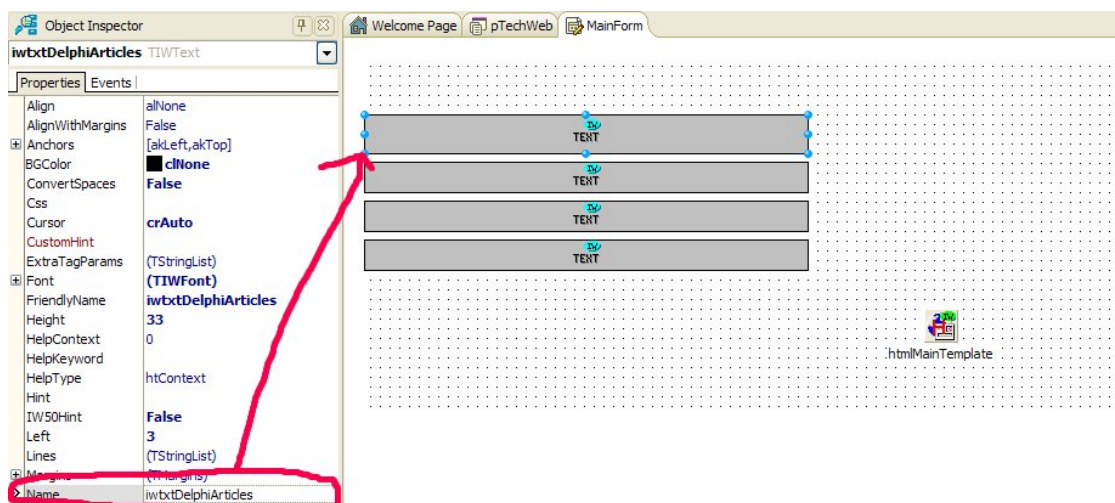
Object Inspector

iwtxtDelphiArticles TIWText

Properties | Events

| | |
|---|---|
| Align | alNone |
| AlignWithMargins | False |
| Anchors | [akLeft,akTop] |
| BGColor | clNone |
| ConvertSpaces | False |
| Css | |
| Cursor | crAuto |
| CustomHint | |
| ExtraTagParams | (TStringList) |
| Font | (TIWFont) |
| FriendlyName | iwtxtDelphiArticles |
| Height | 33 |
| HelpContext | 0 |
| HelpKeyword | |
| HelpType | htContext |
| Hint | |
| IW50Hint | False |
| Left | 3 |
| Lines | (TStringList) |
| Margins | (TMargins) |
| Name | iwtxtDelphiArticles |

Welcome Page | pTechWeb | MainForm

TEXT

TEXT

TEXT

TEXT

htmlMainTemplate